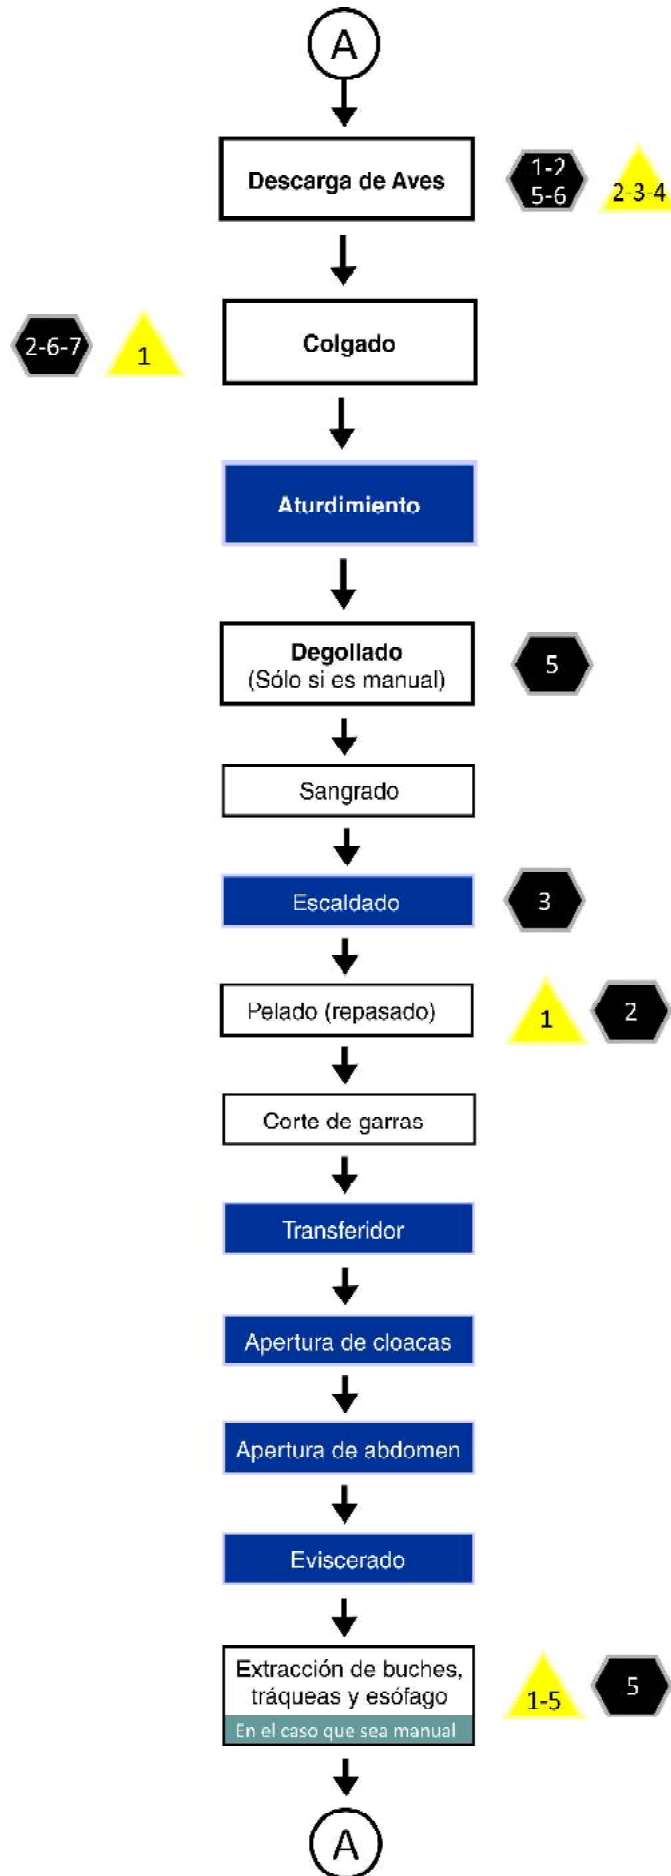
A

Descarga de Aves

1-2
5-6

2-3-4

2-6-7

1

Colgado

Aturdimiento

Degollado
(Sólo si es manual)

5

Sangrado

Escaldado

3

Pelado (repasado)

1

2

Corte de garras

Transferidor

Apertura de cloacas

Apertura de abdomen

Eviscerado

Extracción de buches, tráqueas y esófago
En el caso que sea manual

1-5

5

A